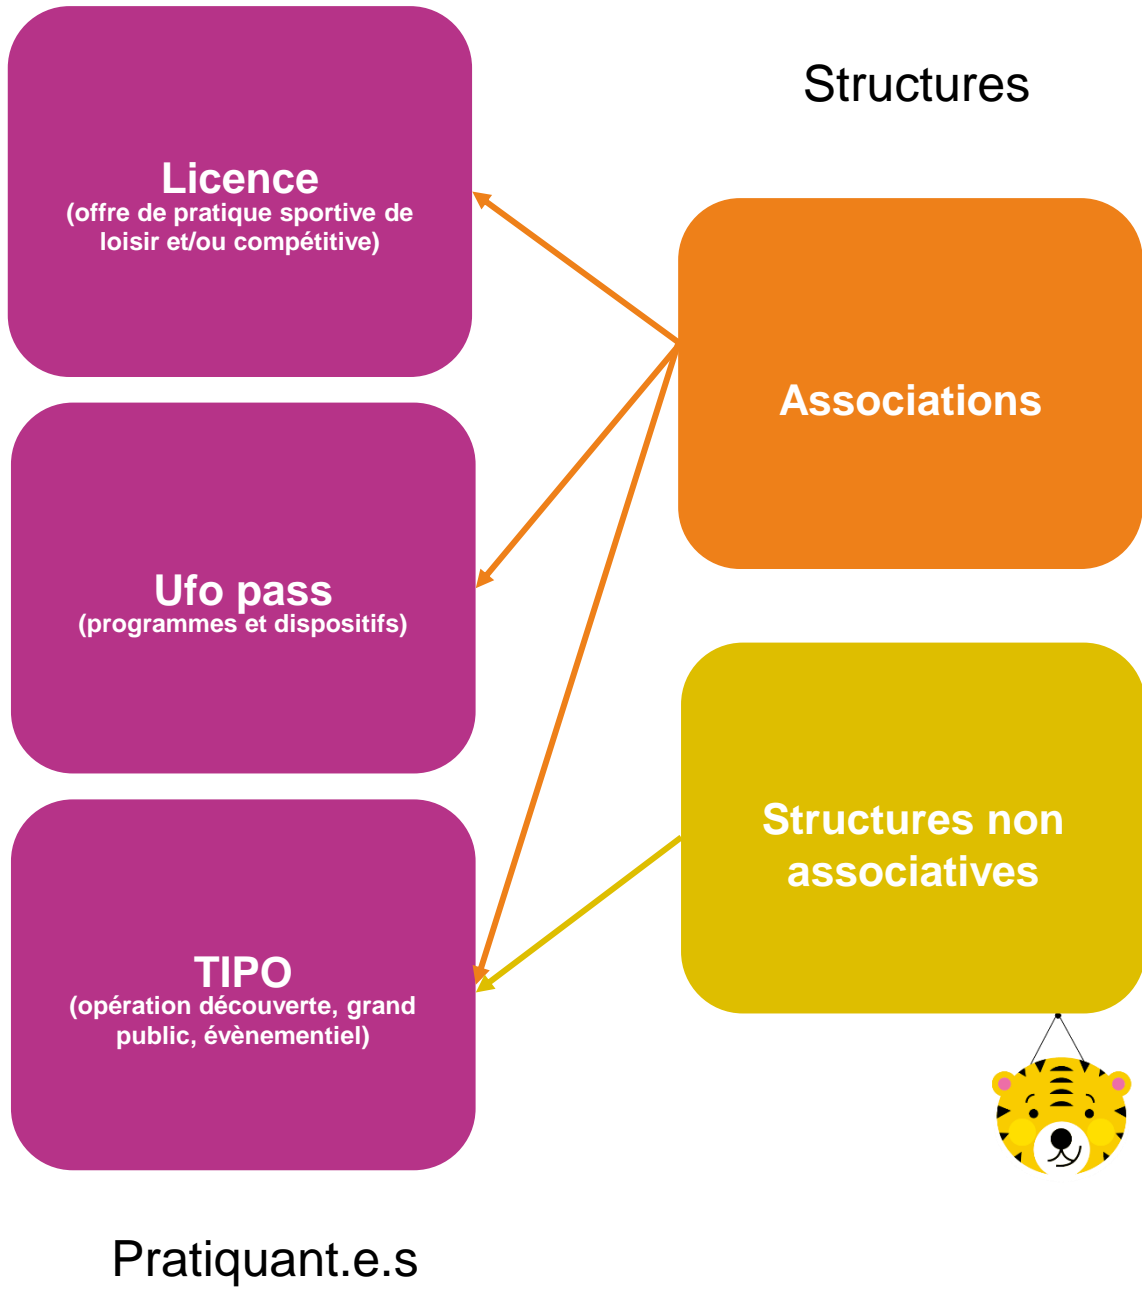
Structures

Licence
(offre de pratique sportive de loisir et/ou compétitive)

Associations

Ufo pass
(programmes et dispositifs)

Structures non associatives

TIPO
(opération découverte, grand public, évènementiel)

Pratiquant.e.s